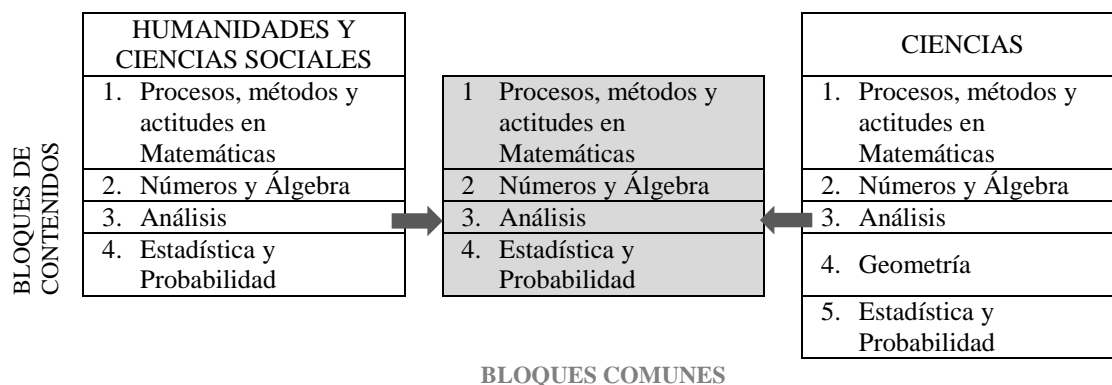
BLOQUES DE CONTENIDOS

HUMANIDADES Y CIENCIAS SOCIALES
1. Procesos, métodos y actitudes en Matemáticas
2. Números y Álgebra
3. Análisis
4. Estadística y Probabilidad

1 Procesos, métodos y actitudes en Matemáticas
2 Números y Álgebra
3. Análisis
4. Estadística y Probabilidad

CIENCIAS
1. Procesos, métodos y actitudes en Matemáticas
2. Números y Álgebra
3. Análisis
4. Geometría
5. Estadística y Probabilidad

BLOQUES COMUNES